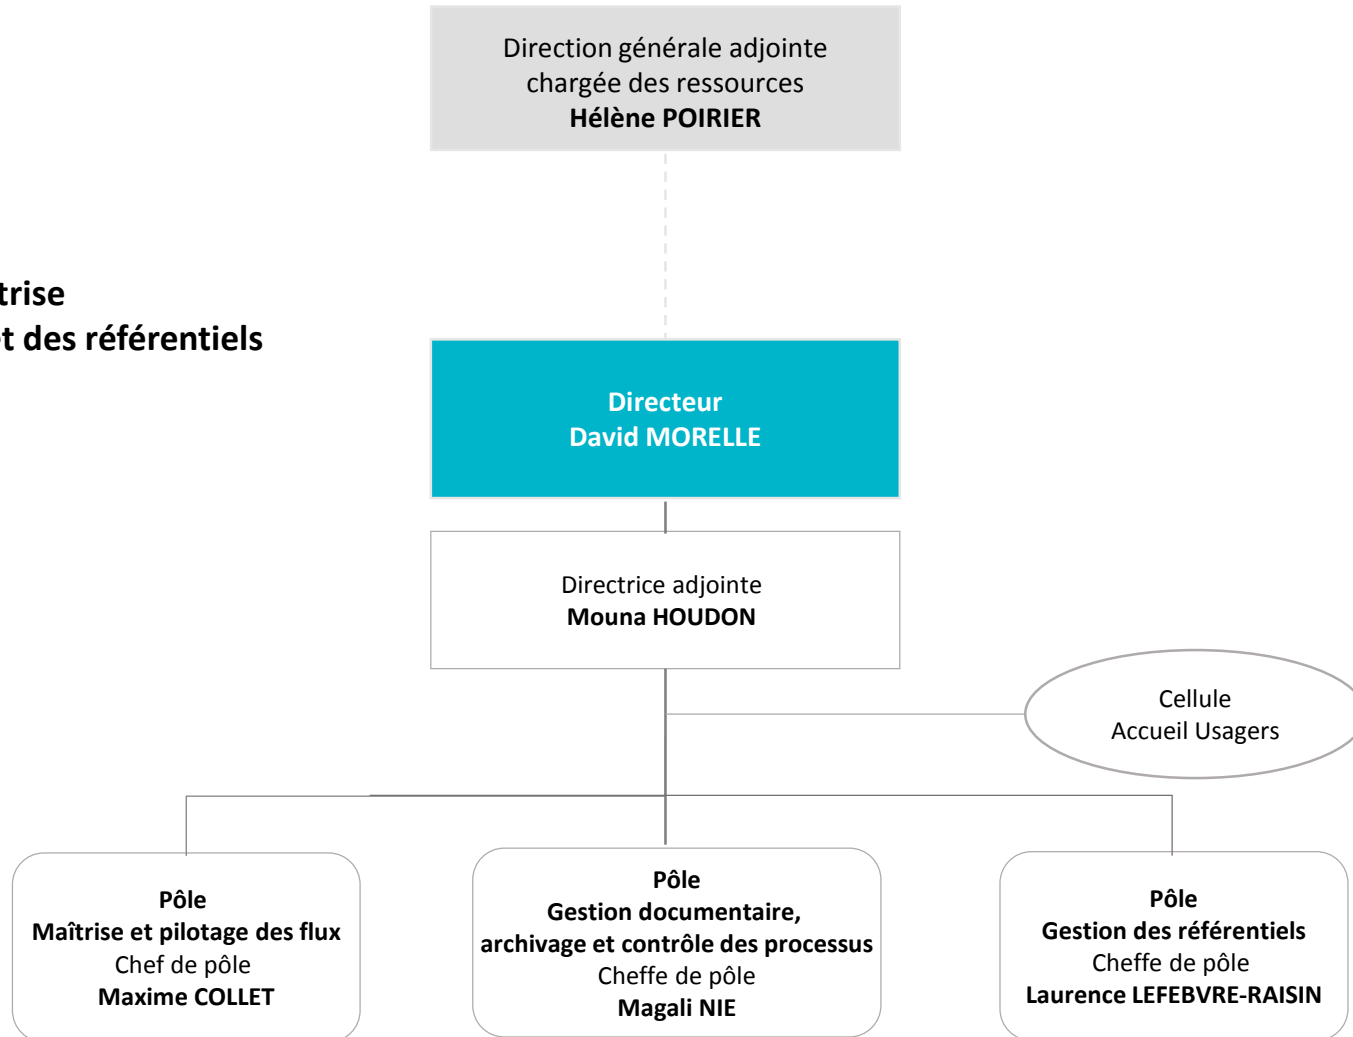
Direction générale adjointe chargée des ressources
**Hélène POIRIER**

trise
t des référentiels

**Directeur**
**David MORELLE**

Directrice adjointe
**Mouna HOUDON**

Cellule
Accueil Usagers

**Pôle**
**Maîtrise et pilotage des flux**
Chef de pôle
**Maxime COLLET**

**Pôle**
**Gestion documentaire, archivage et contrôle des processus**
Cheffe de pôle
**Magali NIE**

**Pôle**
**Gestion des référentiels**
Cheffe de pôle
**Laurence LEFEBVRE-RAISIN**